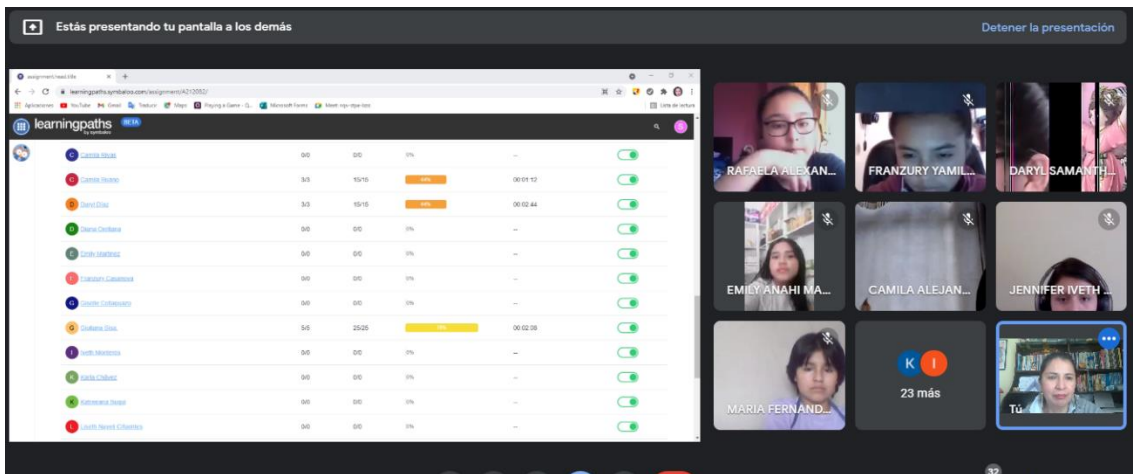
Estás presentando tu pantalla a los demás

Detener la presentación

learningpaths.symbaloo.com/assignment/4212052/

Aplicaciones YouTube Gmail Traducir Maps Microsoft Forms

learningpaths BETA

| | | | | | |
|---|---|---|---|---|---|
| C | Camila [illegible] | 0/0 | 0/0 | 0% | – |
| C | Camila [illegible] | 3/3 | 15/16 | 44% | 00:01:12 |
| D | Daryl Díaz | 3/3 | 15/16 | 44% | 00:02:44 |
| D | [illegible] | 0/0 | 0/0 | 0% | – |
| E | Emily Martínez | 0/0 | 0/0 | 0% | – |
| F | Franzury Casanova | 0/0 | 0/0 | 0% | – |
| G | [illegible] | 0/0 | 0/0 | 0% | – |
| G | Giuliana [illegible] | 5/5 | 25/25 | 70% | 00:02:08 |
| I | Iveth Montenco | 0/0 | 0/0 | 0% | – |
| K | Karla Chávez | 0/0 | 0/0 | 0% | – |
| K | Katherine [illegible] | 0/0 | 0/0 | 0% | – |
| L | Lizeth Nereli Cifuentes | 0/0 | 0/0 | 0% | – |

RAFAELA ALEXAN...
FRANZURY YAMIL...
DARYL SAMANTH...
EMILY ANAHI MA...
CAMILA ALEJAN...
JENNIFER IVETH ...
MARIA FERNAND...
K I
23 más
Tú
32